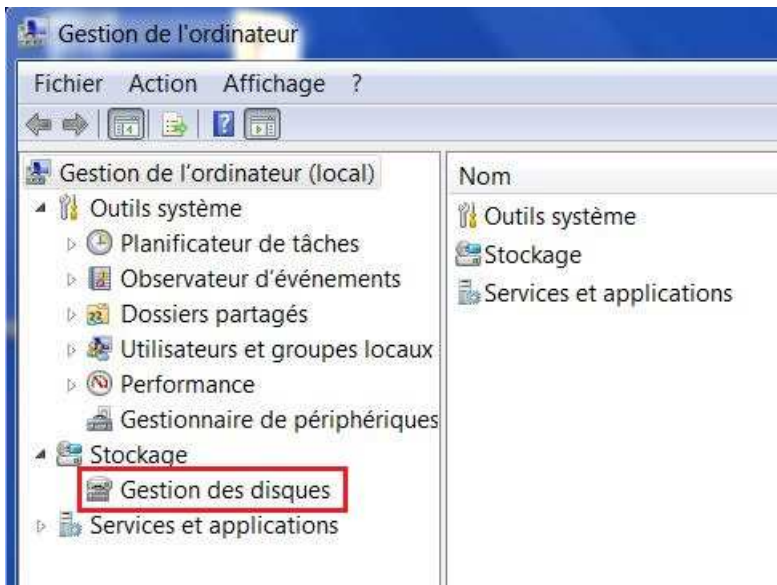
Gestion de l'ordinateur

Fichier Action Affichage ?

Gestion de l'ordinateur (local)
Outils système
Planificateur de tâches
Observateur d'événements
Dossiers partagés
Utilisateurs et groupes locaux
Performance
Gestionnaire de périphériques
Stockage
Gestion des disques
Services et applications

Nom
Outils système
Stockage
Services et applications